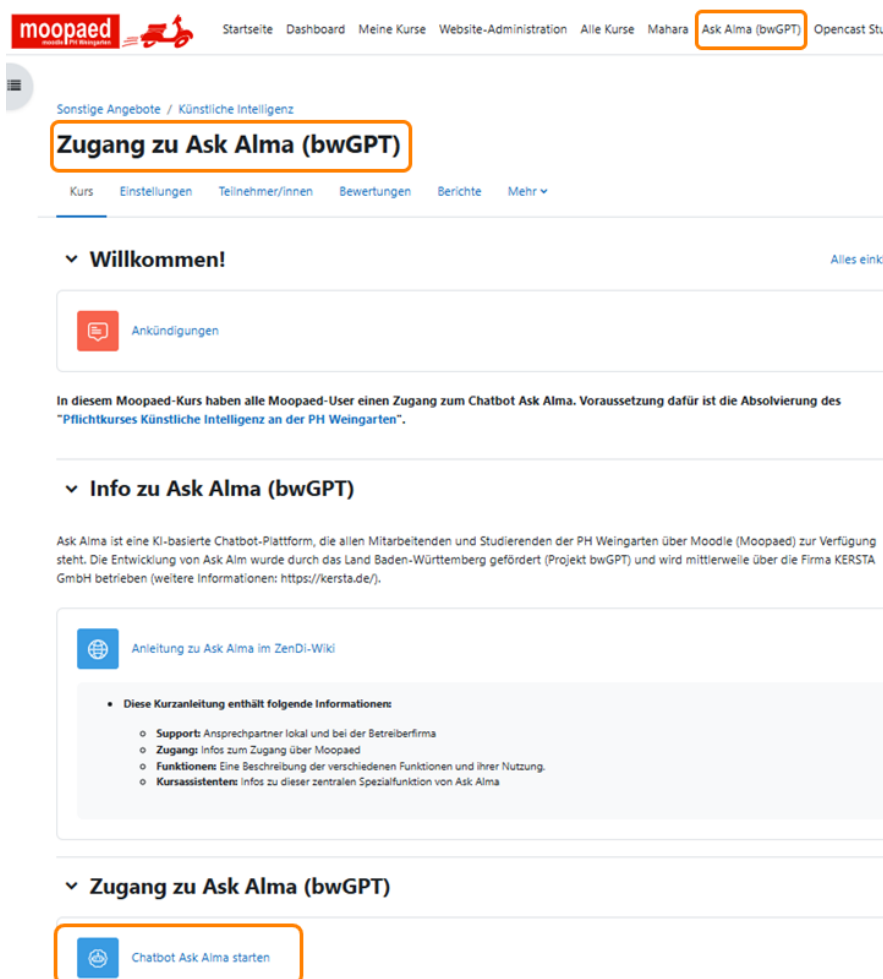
moopaed moodle PH Weingarten

Startseite Dashboard Meine Kurse Website-Administration Alle Kurse Mahara Ask Alma (bwGPT) Opencast Stu

Sonstige Angebote / Künstliche Intelligenz

Zugang zu Ask Alma (bwGPT)

Kurs Einstellungen Teilnehmer/innen Bewertungen Berichte Mehr

Willkommen!

Alles eink

Ankündigungen

In diesem Moopaed-Kurs haben alle Moopaed-User einen Zugang zum Chatbot Ask Alma. Voraussetzung dafür ist die Absolvierung des "Pflichtkurses Künstliche Intelligenz an der PH Weingarten".

Info zu Ask Alma (bwGPT)

Ask Alma ist eine KI-basierte Chatbot-Plattform, die allen Mitarbeitenden und Studierenden der PH Weingarten über Moodle (Moopaed) zur Verfügung steht. Die Entwicklung von Ask Alm wurde durch das Land Baden-Württemberg gefördert (Projekt bwGPT) und wird mittlerweile über die Firma KERSTA GmbH betrieben (weitere Informationen: https://kersta.de/).

Anleitung zu Ask Alma im ZenDi-Wiki

- Diese Kurzanleitung enthält folgende Informationen:
  - Support: Ansprechpartner lokal und bei der Betreiberfirma
  - Zugang: Infos zum Zugang über Moopaed
  - Funktionen: Eine Beschreibung der verschiedenen Funktionen und ihrer Nutzung.
  - Kursassistenten: Infos zu dieser zentralen Spezialfunktion von Ask Alma

Zugang zu Ask Alma (bwGPT)

Chatbot Ask Alma starten